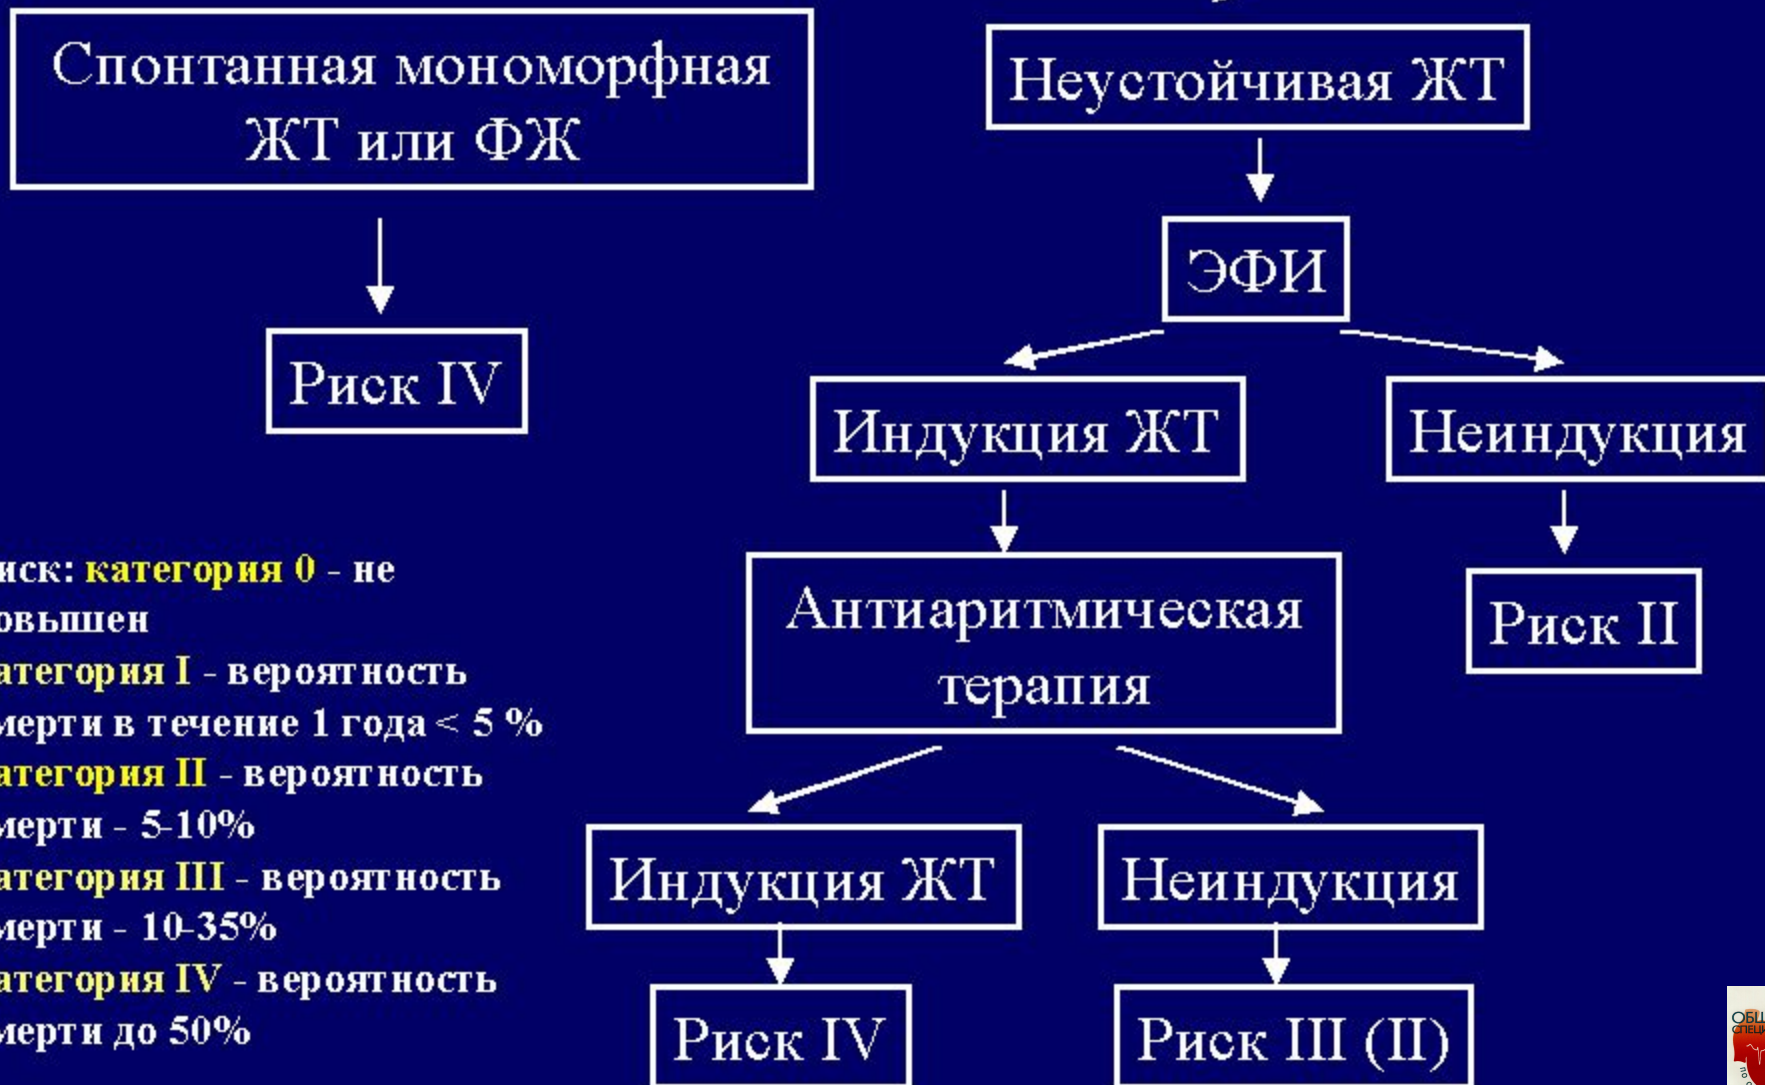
Спонтанная мономорфная ЖТ или ФЖ

Риск IV

Неустойчивая ЖТ

ЭФИ

Индукция ЖТ

Неиндукция

Антиаритмическая терапия

Риск II

Индукция ЖТ

Неиндукция

Риск IV

Риск III (II)

иск: категория 0 - не овышен
атегория I - вероятность иерти в течение 1 года < 5 %
атегория II - вероятность иерти - 5-10%
атегория III - вероятность иерти - 10-35%
атегория IV - вероятность иерти до 50%

ОБЩ СПЕЦ